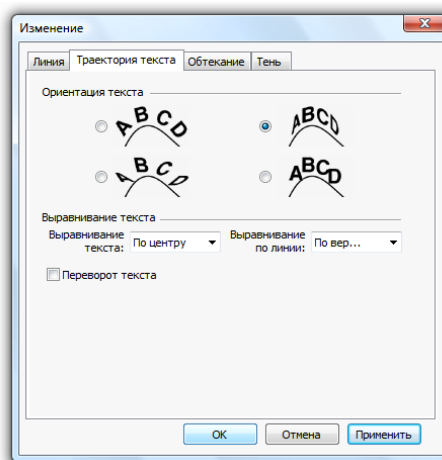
Изменение

Линия | Траектория текста | Обтекание | Тень

Ориентация текста

ABCD

ABCD

ABCD

ABCD

Выравнивание текста

Выравнивание текста: По центру

Выравнивание по линии: По вер...

Переворот текста

OK | Отмена | Применить